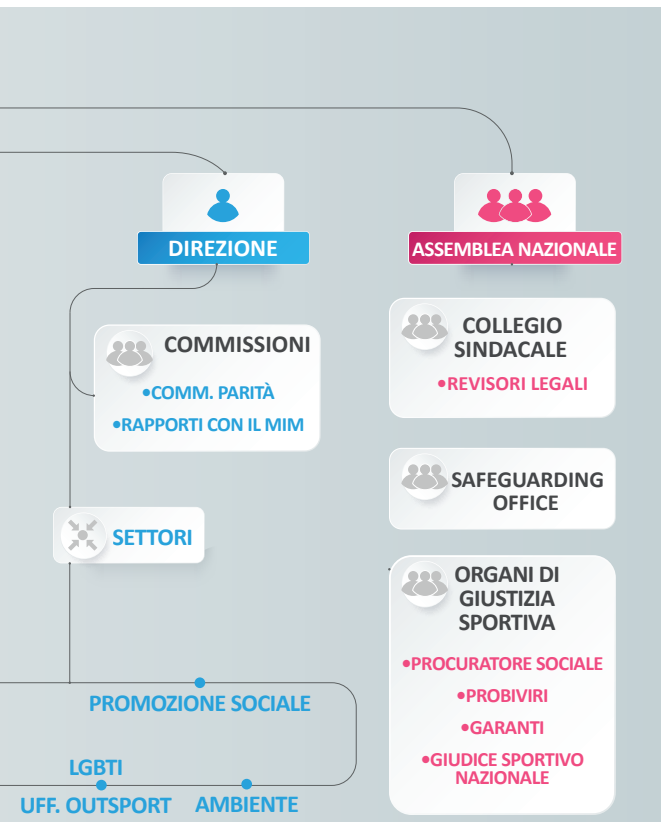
DIREZIONE

ASSEMBLEA NAZIONALE

COMMISSIONI
•COMM. PARITÀ
•RAPPORTI CON IL MIM

COLLEGIO SINDACALE
•REVISORI LEGALI

SAFEGUARDING OFFICE

SETTORI

ORGANI DI GIUSTIZIA SPORTIVA
•PROCURATORE SOCIALE
•PROBIVIRI
•GARANTI
•GIUDICE SPORTIVO NAZIONALE

PROMOZIONE SOCIALE

LGBTI

UFF. OUTSPORT

AMBIENTE